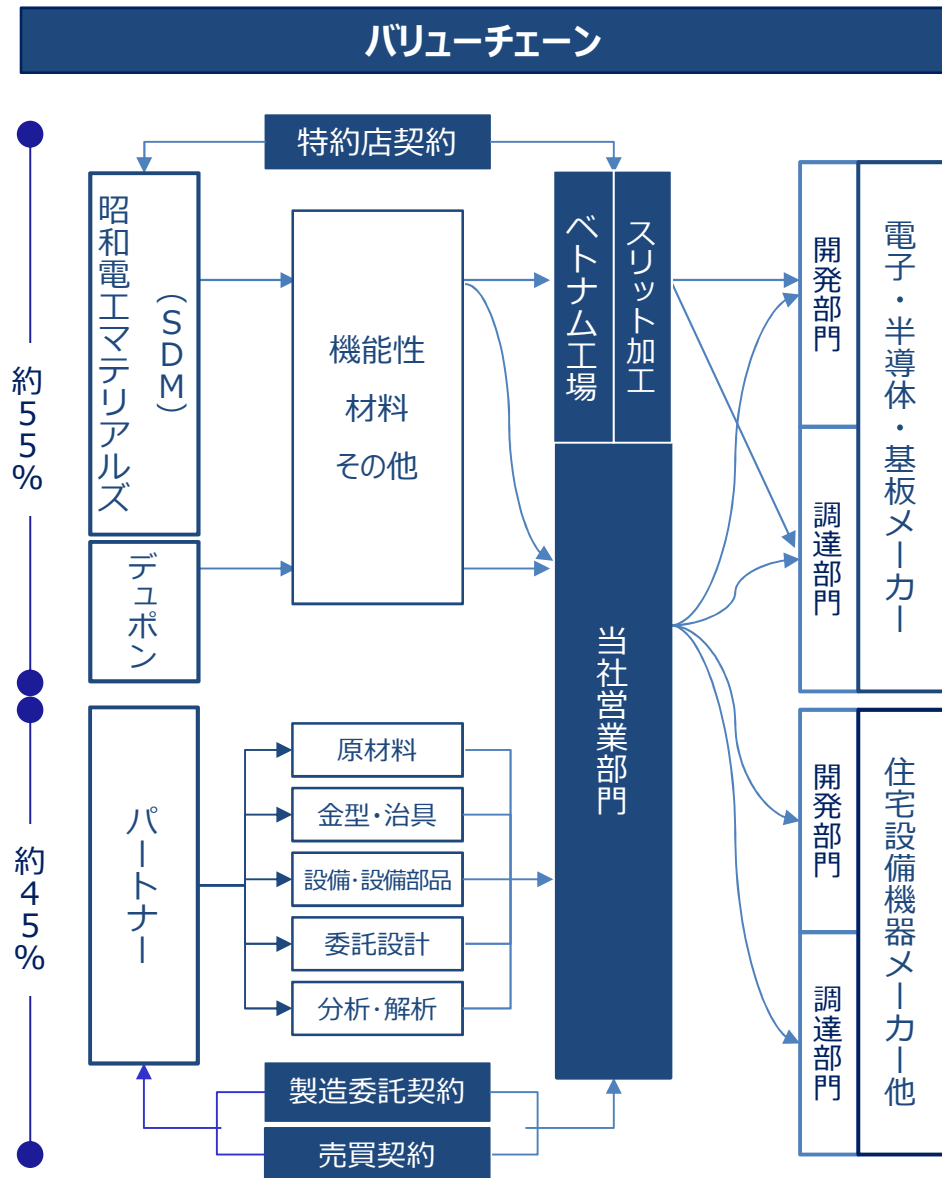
バリューチェーン

特約店契約

約55%

昭和電工マテリアルズ（SDM）

デュポン

機能性
材料
その他

ベトナム工場

スリット加工

当社営業部門

開発部門

調達部門

電子・半導体・基板メーカー

約45%

パートナー

原材料

金型・治具

設備・設備部品

委託設計

分析・解析

製造委託契約

売買契約

開発部門

調達部門

住宅設備機器メーカー他